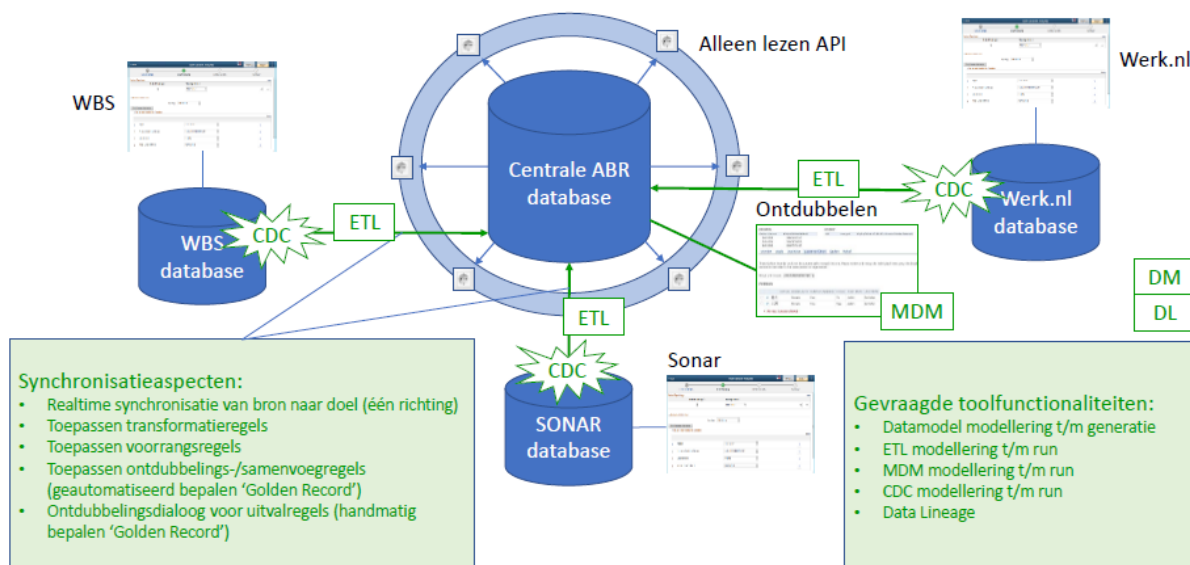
Alleen lezen API

Werk.nl

WBS

Centrale ABR database

ETL

CDC

Werk.nl database

WBS database

CDC

ETL

Ontdubbelen

MDM

DM

DL

ETL

CDC

Sonar

SONAR database

Synchronisatieaspecten:
- Realtime synchronisatie van bron naar doel (één richting)
- Toepassen transformatieregels
- Toepassen voorrangsregels
- Toepassen ontdubbelings-/samenvoegregels (geautomatiseerd bepalen 'Golden Record')
- Ontdubbelingsdialoog voor uitvalregels (handmatig bepalen 'Golden Record')

Gevraagde toolfunctionaliteiten:
- Datamodel modellering t/m generatie
- ETL modellering t/m run
- MDM modellering t/m run
- CDC modellering t/m run
- Data Lineage